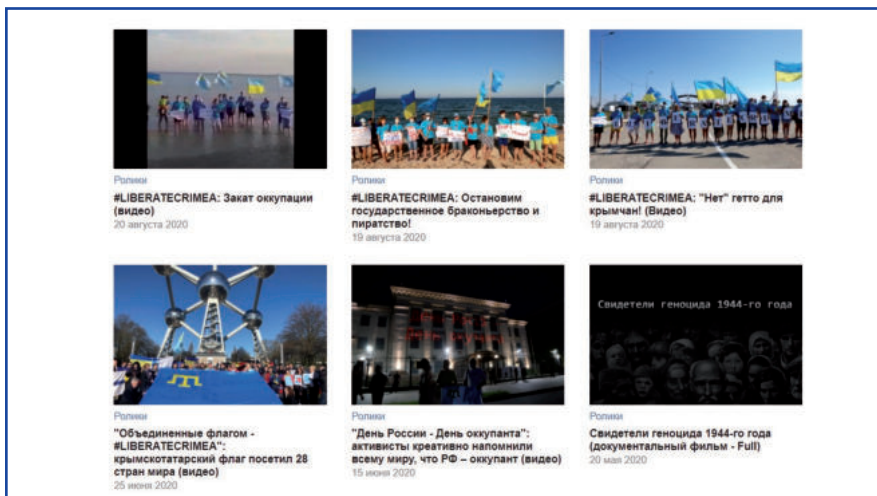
Ролики
#LIBERATECRIMEA: Закат оккупации (видео)
20 августа 2020

Ролики
#LIBERATECRIMEA: Остановим государственное браконьерство и пиратство!
19 августа 2020

Ролики
#LIBERATECRIMEA: "Нет" гетто для крымчан! (Видео)
19 августа 2020

Ролики
"Объединенные флагом - #LIBERATECRIMEA": крымскотатарский флаг посетил 28 стран мира (видео)
25 июня 2020

Ролики
"День России - День оккупанта": активисты креативно напомнили всему миру, что РФ – оккупант (видео)
15 июня 2020

Свидетели геноцида 1944-го года

Ролики
Свидетели геноцида 1944-го года (документальный фильм - Full)
20 мая 2020